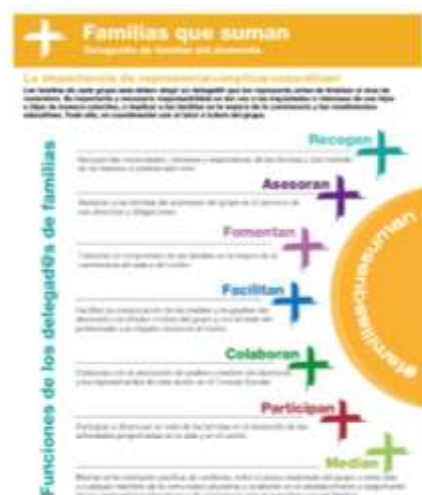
Familias que suman

Delegad@s de familias del alumnado

La importancia de representar-implicar-coordinar

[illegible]

Funciones de los delegad@s de familias

Recogen

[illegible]

Asesoran

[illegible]

Fomentan

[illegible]

Facilitan

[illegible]

Colaboran

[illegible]

Participan

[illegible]

Median

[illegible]

#familiasquesuman